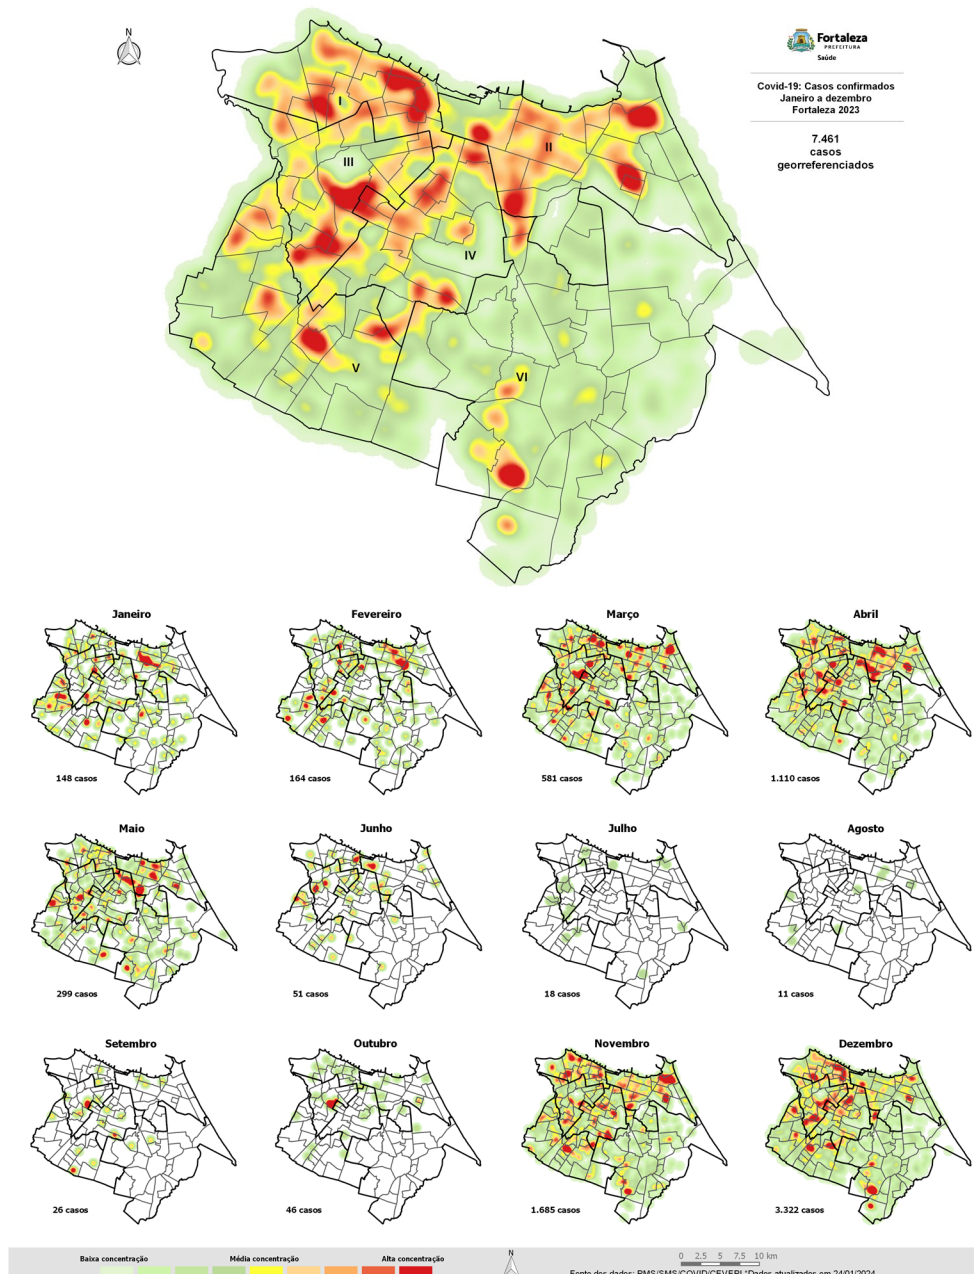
N

Fortaleza
PREFEITURA
Saúde

Covid-19: Casos confirmados
Janeiro a dezembro
Fortaleza 2023

7.461
casos
georreferenciados

I
II
III
IV
V
VI

Janeiro
148 casos

Fevereiro
164 casos

Março
581 casos

Abril
1.110 casos

Maio
299 casos

Junho
51 casos

Julho
18 casos

Agosto
11 casos

Setembro
26 casos

Outubro
46 casos

Novembro
1.685 casos

Dezembro
3.322 casos

Baixa concentração
Média concentração
Alta concentração

N

0 2.5 5 7.5 10 km

Fonte dos dados: PMS/SMS/COVID/CEVEPI *Dados atualizados em 24/01/2024